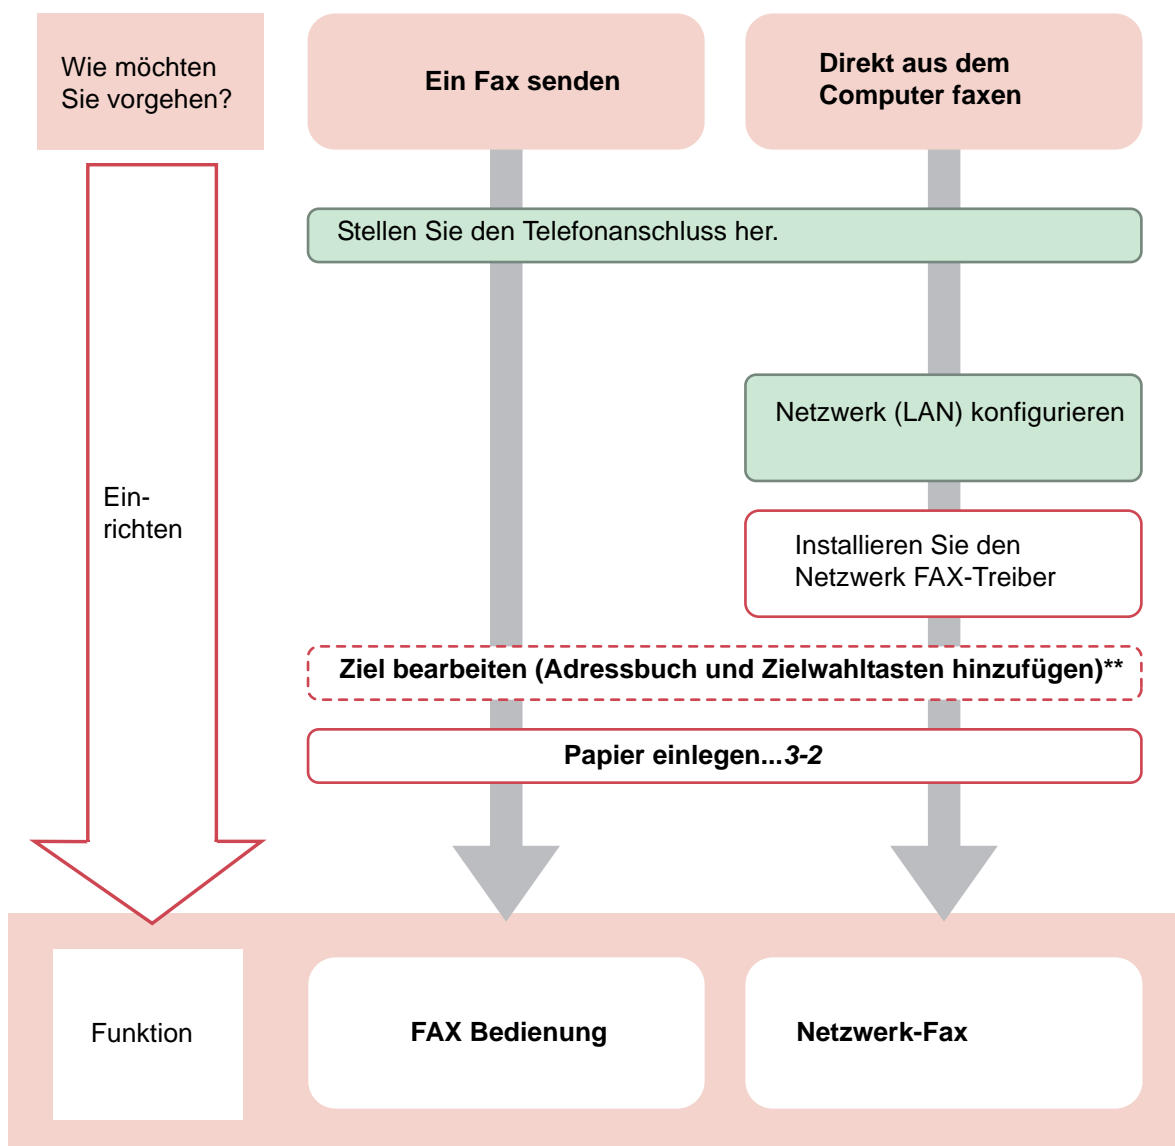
Wie möchten Sie vorgehen?

Ein Fax senden

Direkt aus dem Computer faxen

Stellen Sie den Telefonanschluss her.

Netzwerk (LAN) konfigurieren

Ein-richten

Installieren Sie den Netzwerk FAX-Treiber

Ziel bearbeiten (Adressbuch und Zielwahltasten hinzufügen)**

Papier einlegen...*3-2*

Funktion

FAX Bedienung

Netzwerk-Fax